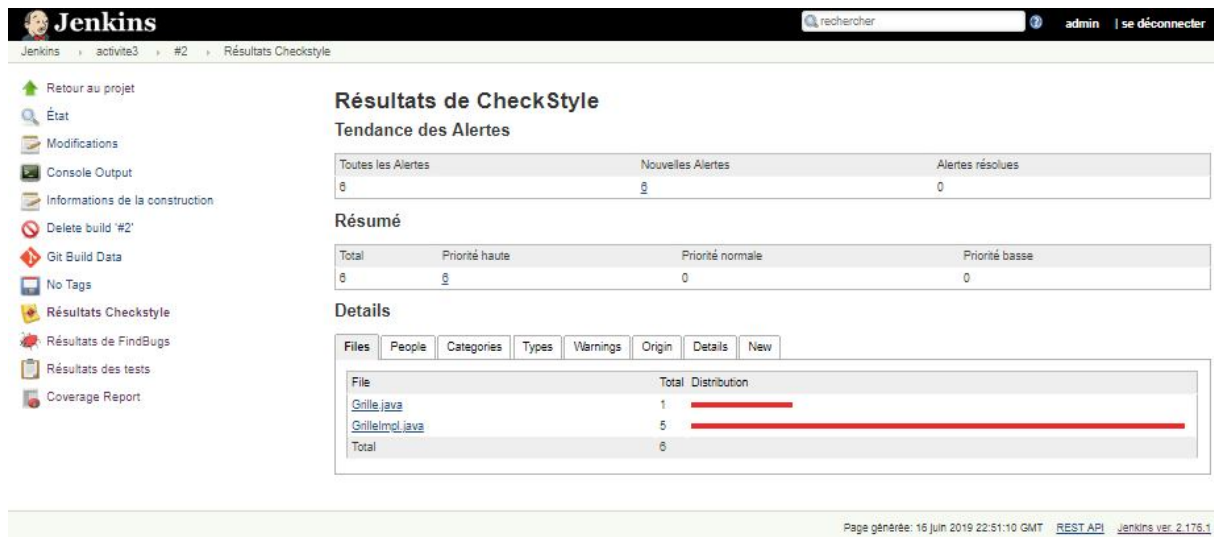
Jenkins

rechercher

admin | se déconnecter

Jenkins › activite3 › #2 › Résultats Checkstyle

Retour au projet
État
Modifications
Console Output
Informations de la construction
Delete build '#2'
Git Build Data
No Tags
Résultats Checkstyle
Résultats de FindBugs
Résultats des tests
Coverage Report

Résultats de CheckStyle

Tendance des Alertes

| Toutes les Alertes | Nouvelles Alertes | Alertes résolues |
|---|---|---|
| 6 | 6 | 0 |

Résumé

| Total | Priorité haute | Priorité normale | Priorité basse |
|---|---|---|---|
| 6 | 6 | 0 | 0 |

Details

Files | People | Categories | Types | Warnings | Origin | Details | New

| File | Total | Distribution |
|---|---|---|
| Grille.java | 1 | |
| GrilleImpl.java | 5 | |
| Total | 6 | |

Page générée: 16 juin 2019 22:51:10 GMT REST API Jenkins ver. 2.176.1